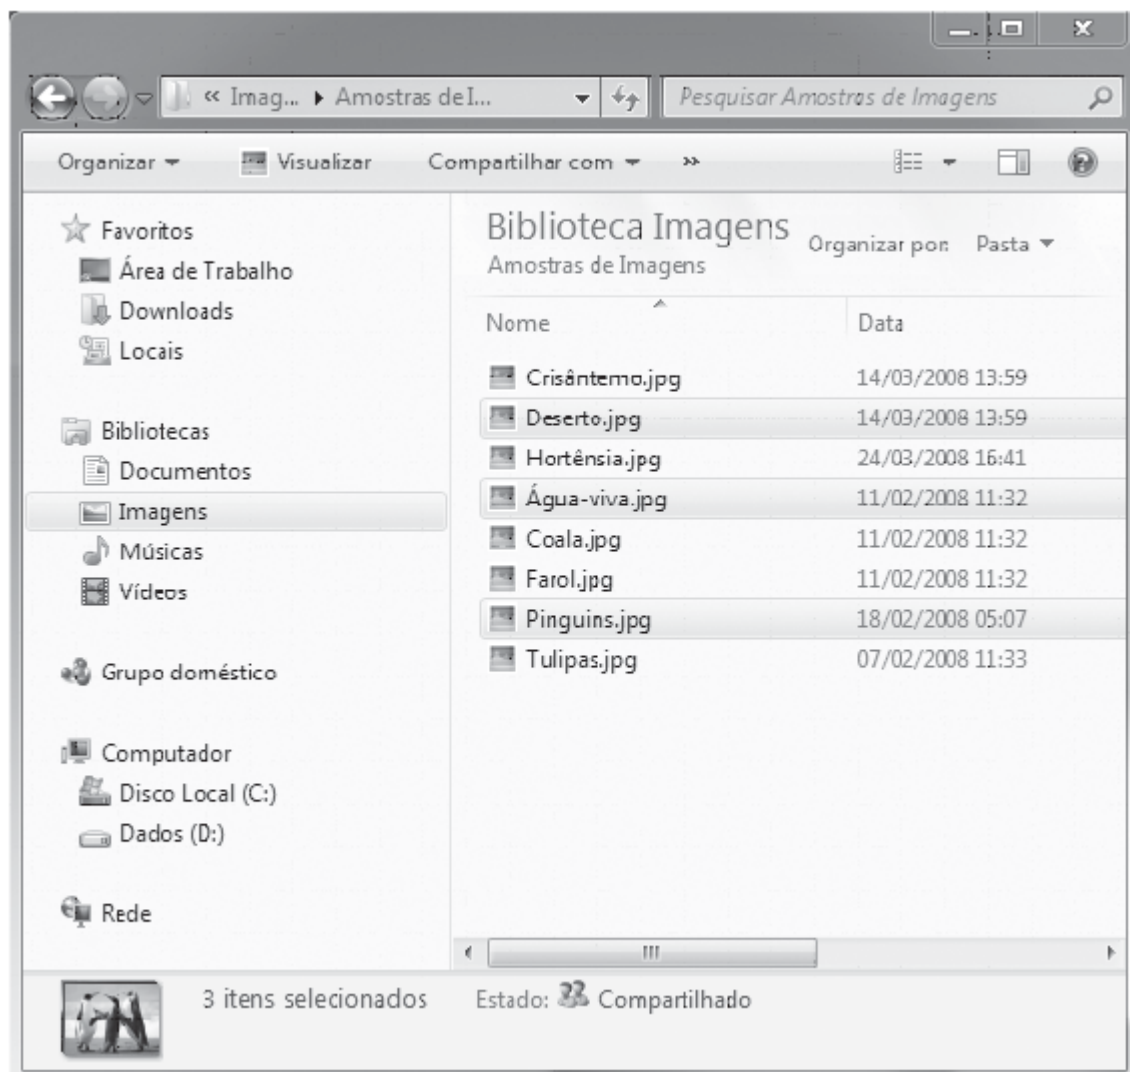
« Imag... ▸ Amostras de I...

Pesquisar Amostras de Imagens

Organizar ▾ Visualizar Compartilhar com ▾ »

Favoritos
Área de Trabalho
Downloads
Locais

Bibliotecas
Documentos
Imagens
Músicas
Vídeos

Grupo doméstico

Computador
Disco Local (C:)
Dados (D:)

Rede

Biblioteca Imagens
Amostras de Imagens

Organizar por: Pasta ▾

| Nome | Data |
|---|---|
| Crisântemo.jpg | 14/03/2008 13:59 |
| Deserto.jpg | 14/03/2008 13:59 |
| Hortênsia.jpg | 24/03/2008 16:41 |
| Água-viva.jpg | 11/02/2008 11:32 |
| Coala.jpg | 11/02/2008 11:32 |
| Farol.jpg | 11/02/2008 11:32 |
| Pinguins.jpg | 18/02/2008 05:07 |
| Tulipas.jpg | 07/02/2008 11:33 |

3 itens selecionados Estado: Compartilhado